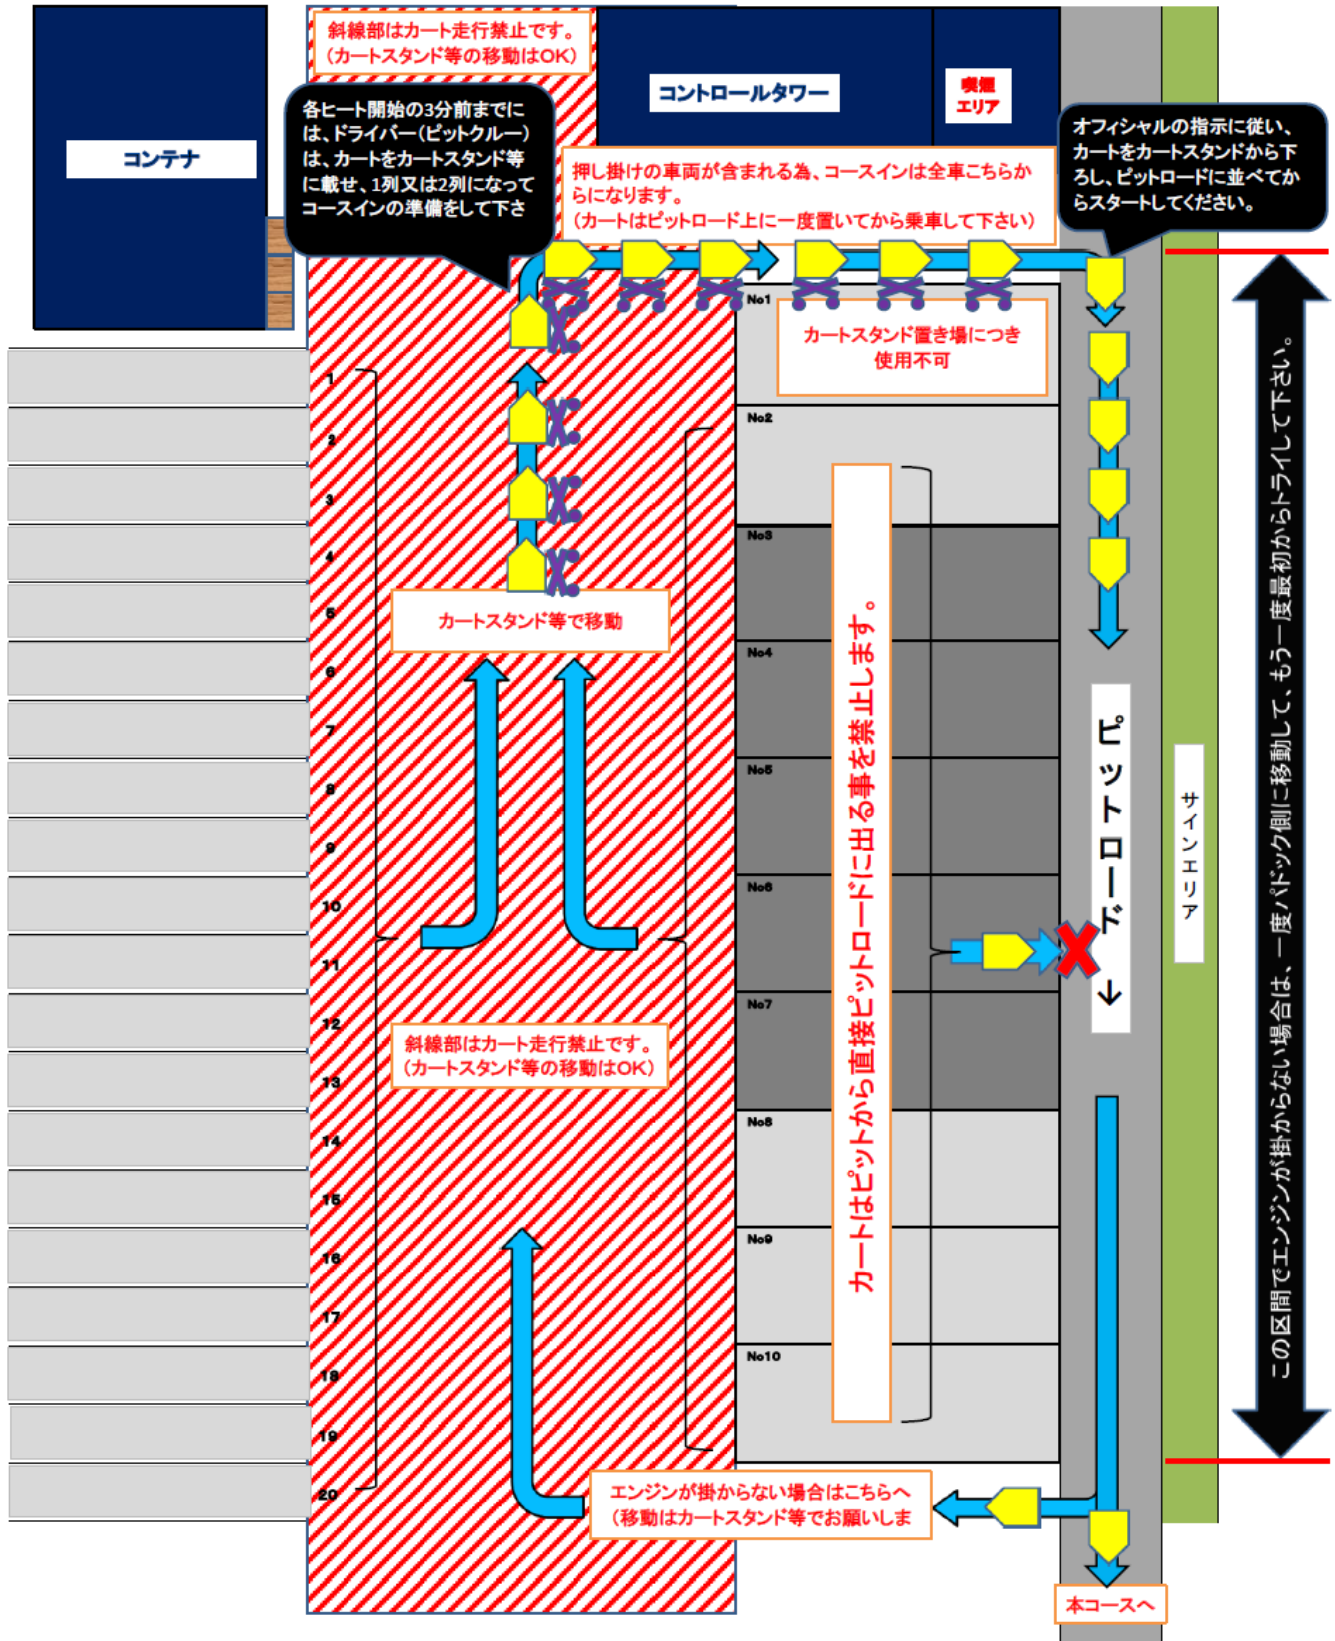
斜線部はカート走行禁止です。
（カートスタンド等の移動はOK）

コンテナ

コントロールタワー

喫煙エリア

各ヒート開始の3分前までには、ドライバー（ピットクルー）は、カートをカートスタンド等に載せ、1列又は2列になってコースインの準備をして下さい

オフィシャルの指示に従い、カートをカートスタンドから下ろし、ピットロードに並べてからスタートしてください。

押し掛けの車両が含まれる為、コースインは全車こちらからになります。
（カートはピットロード上に一度置いてから乗車して下さい）

No1

カートスタンド置き場につき使用不可

No2

No3

No4

No5

No6

No7

No8

No9

No10

1
2
3
4
5
6
7
8
9
10
11
12
13
14
15
16
17
18
19
20

カートスタンド等で移動

カートはピットから直接ピットロードに出る事を禁止します。

ピットロード→

サインエリア

この区間でエンジンが掛からない場合は、一度パドック側に移動して、もう一度最初からトライして下さい。

斜線部はカート走行禁止です。
（カートスタンド等の移動はOK）

エンジンが掛からない場合はこちらへ
（移動はカートスタンド等でお願いしま

本コースへ